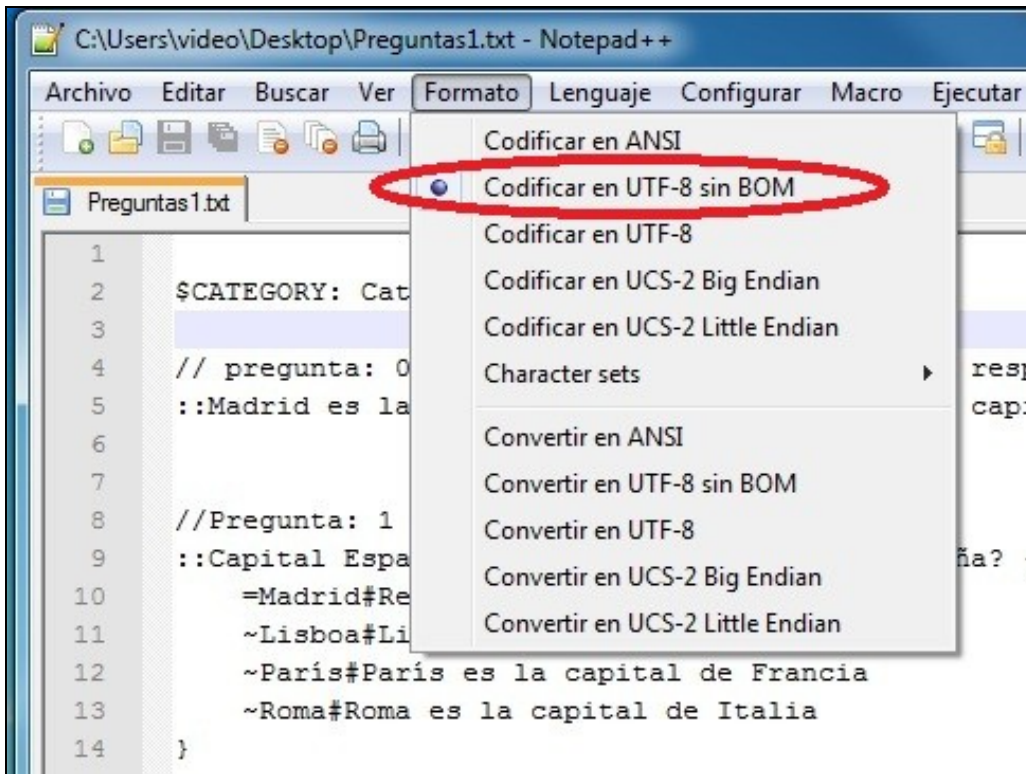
C:\Users\video\Desktop\Preguntas1.txt - Notepad++

Archivo Editar Buscar Ver Formato Lenguaje Configurar Macro Ejecutar

Preguntas1.txt

Codificar en ANSI
Codificar en UTF-8 sin BOM
Codificar en UTF-8
Codificar en UCS-2 Big Endian
Codificar en UCS-2 Little Endian
Character sets
Convertir en ANSI
Convertir en UTF-8 sin BOM
Convertir en UTF-8
Convertir en UCS-2 Big Endian
Convertir en UCS-2 Little Endian

1
2 $CATEGORY: Cat
3
4 // pregunta: 0 resp
5 ::Madrid es la capi
6
7
8 //Pregunta: 1
9 ::Capital Espa ña?
10 =Madrid#Re
11 ~Lisboa#Li
12 ~París#París es la capital de Francia
13 ~Roma#Roma es la capital de Italia
14 }